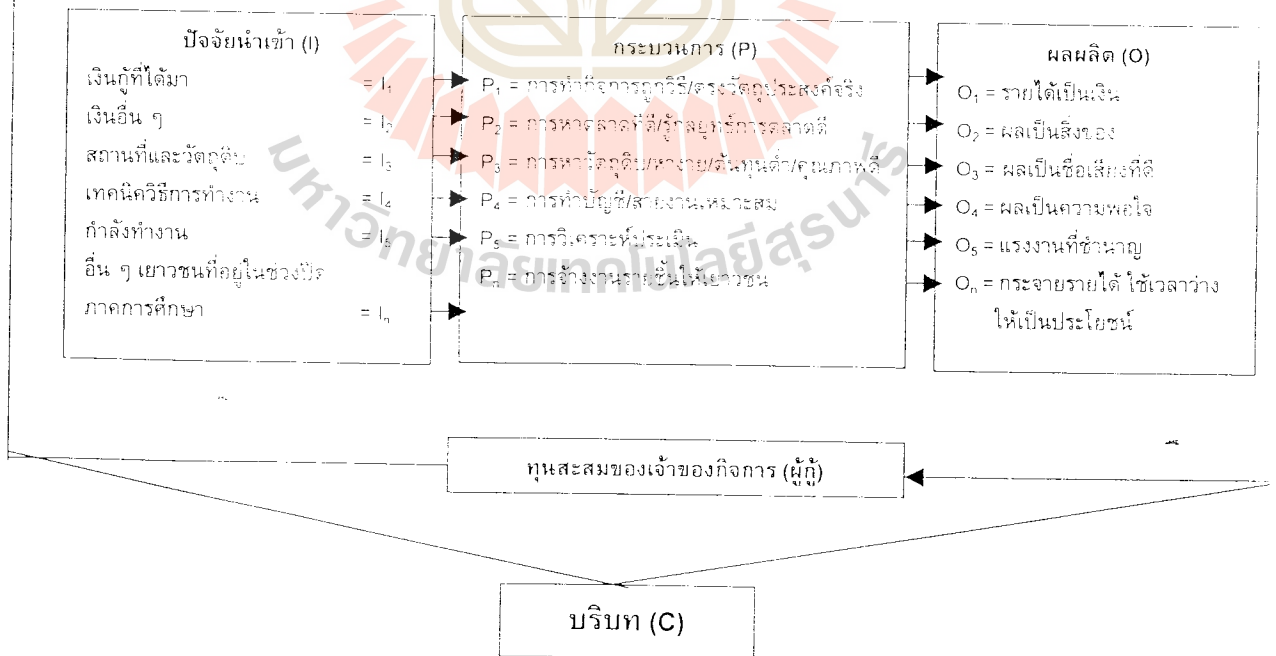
ปัจจัยนำเข้า (I)

เงินกู้ที่ได้มา $= I_1$

เงินอื่น ๆ $= I_2$

สถานที่และวัตถุดิบ $= I_3$

เทคนิควิธีการทำงาน $= I_4$

กำลังทำงาน $= I_5$

อื่น ๆ เยาวชนที่อยู่ในช่วงปิดภาคการศึกษา $= I_n$

กระบวนการ (P)

$P_1$ = การทำกิจการถูกวิธี/ตรงวัตถุประสงค์จริง

$P_2$ = การหาตลาดที่ดี/รู้กลยุทธ์การตลาดดี

$P_3$ = การหาวัตถุดิบ/หาง่าย/ต้นทุนต่ำ/คุณภาพดี

$P_4$ = การทำบัญชี/รายงานเหมาะสม

$P_5$ = การวิเคราะห์ประเมิน

$P_n$ = การจ้างงานรายชิ้นให้เยาวชน

ผลผลิต (O)

$O_1$ = รายได้เป็นเงิน

$O_2$ = ผลเป็นสิ่งของ

$O_3$ = ผลเป็นชื่อเสียงที่ดี

$O_4$ = ผลเป็นความพอใจ

$O_5$ = แรงงานที่ชำนาญ

$O_n$ = กระจายรายได้ ใช้เวลาว่างให้เป็นประโยชน์

ทุนสะสมของเจ้าของกิจการ (ผู้กู้)

บริบท (C)

มหาวิทยาลัยเทคโนโลยีสุรนารี